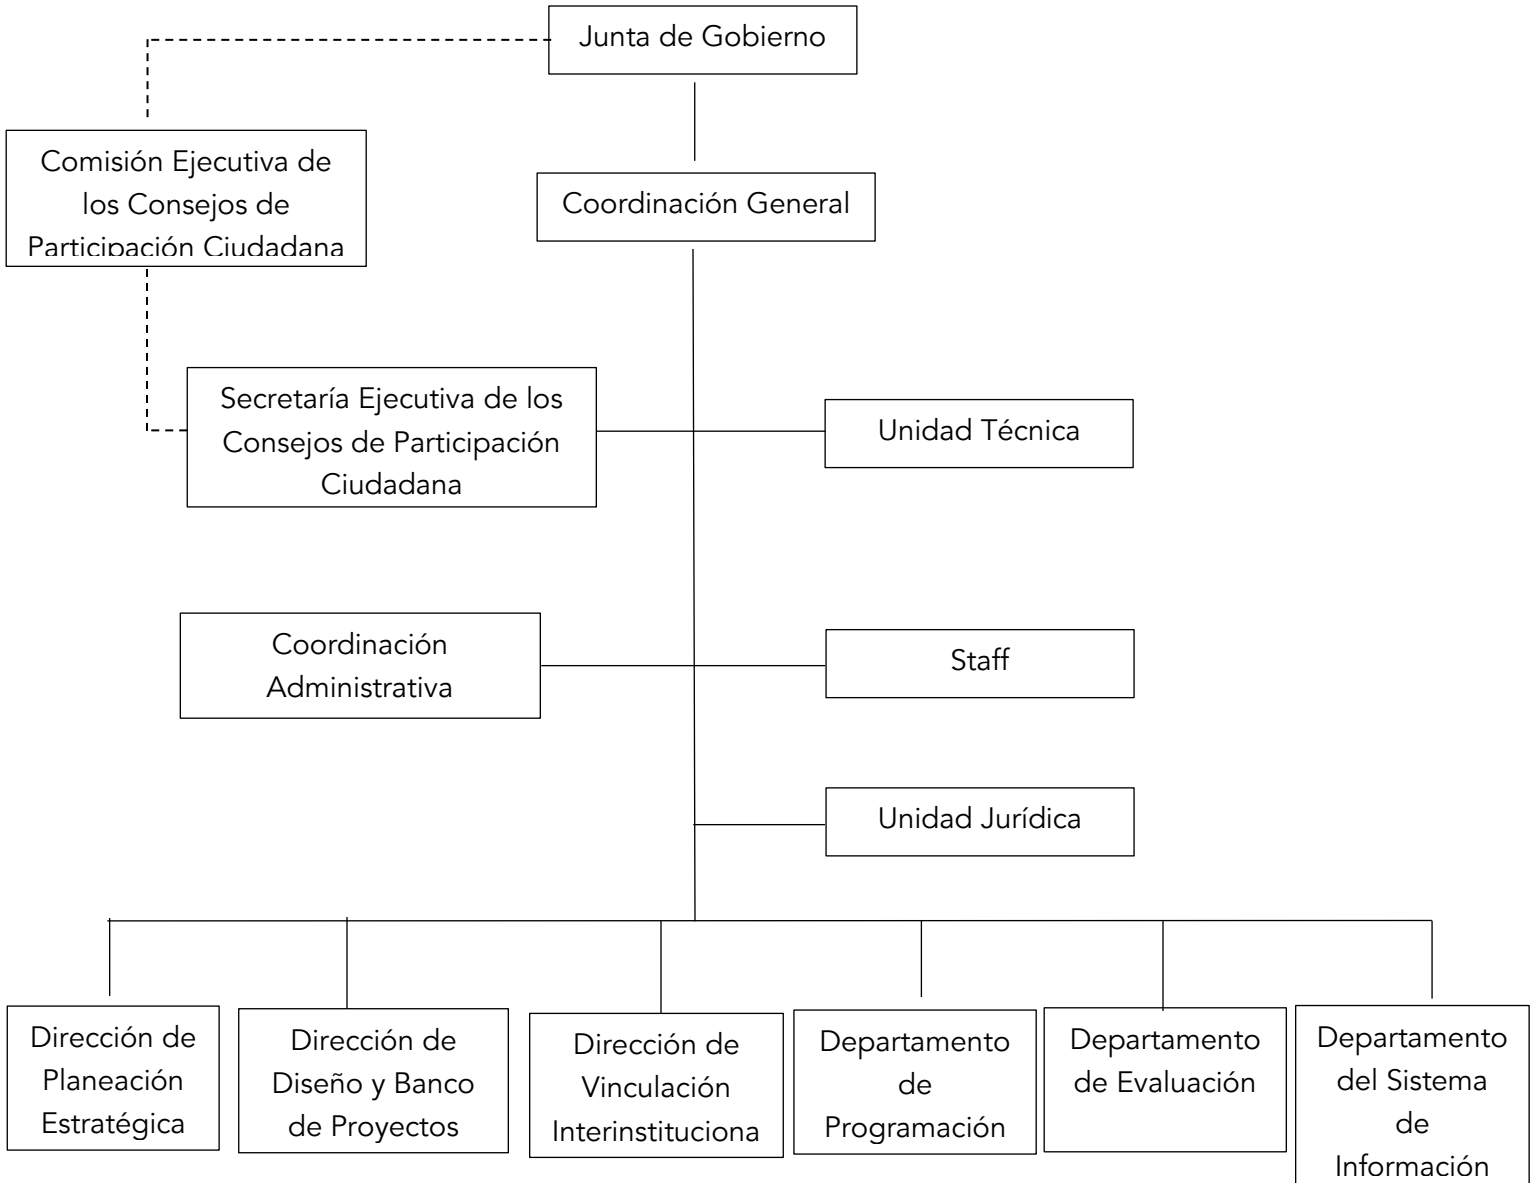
Junta de Gobierno

Comisión Ejecutiva de los Consejos de Participación Ciudadana

Coordinación General

Secretaría Ejecutiva de los Consejos de Participación Ciudadana

Unidad Técnica

Coordinación Administrativa

Staff

Unidad Jurídica

Dirección de Planeación Estratégica

Dirección de Diseño y Banco de Proyectos

Dirección de Vinculación Interinstituciona

Departamento de Programación

Departamento de Evaluación

Departamento del Sistema de Información